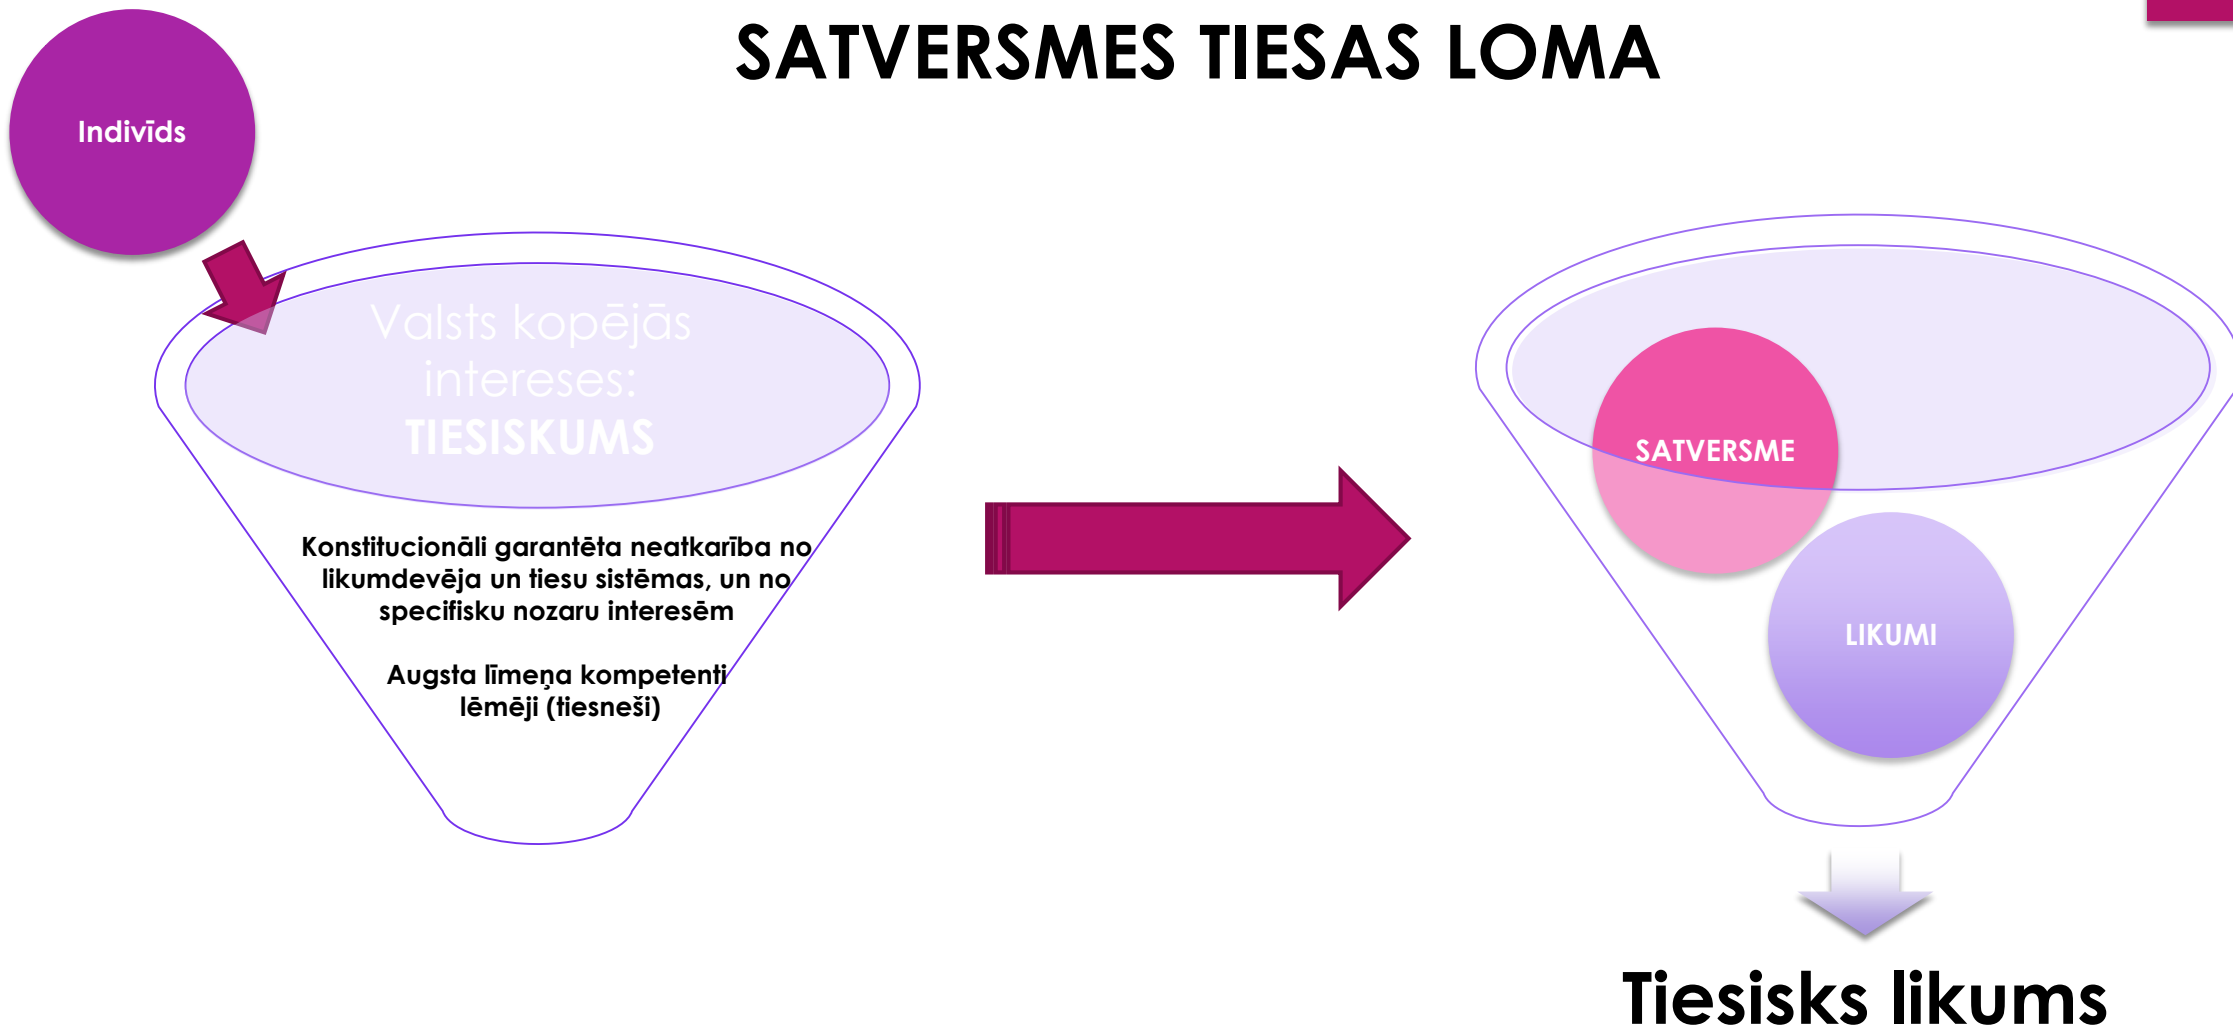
SATVERSMES TIESAS LOMA

Indivīds

Valsts kopējās intereses:
TIESISKUMS

Konstitucionāli garantēta neatkarība no likumdevēja un tiesu sistēmas, un no specifisku nozaru interesēm

Augsta līmeņa kompetenti lēmēji (tiesneši)

SATVERSME

LIKUMI

Tiesisks likums